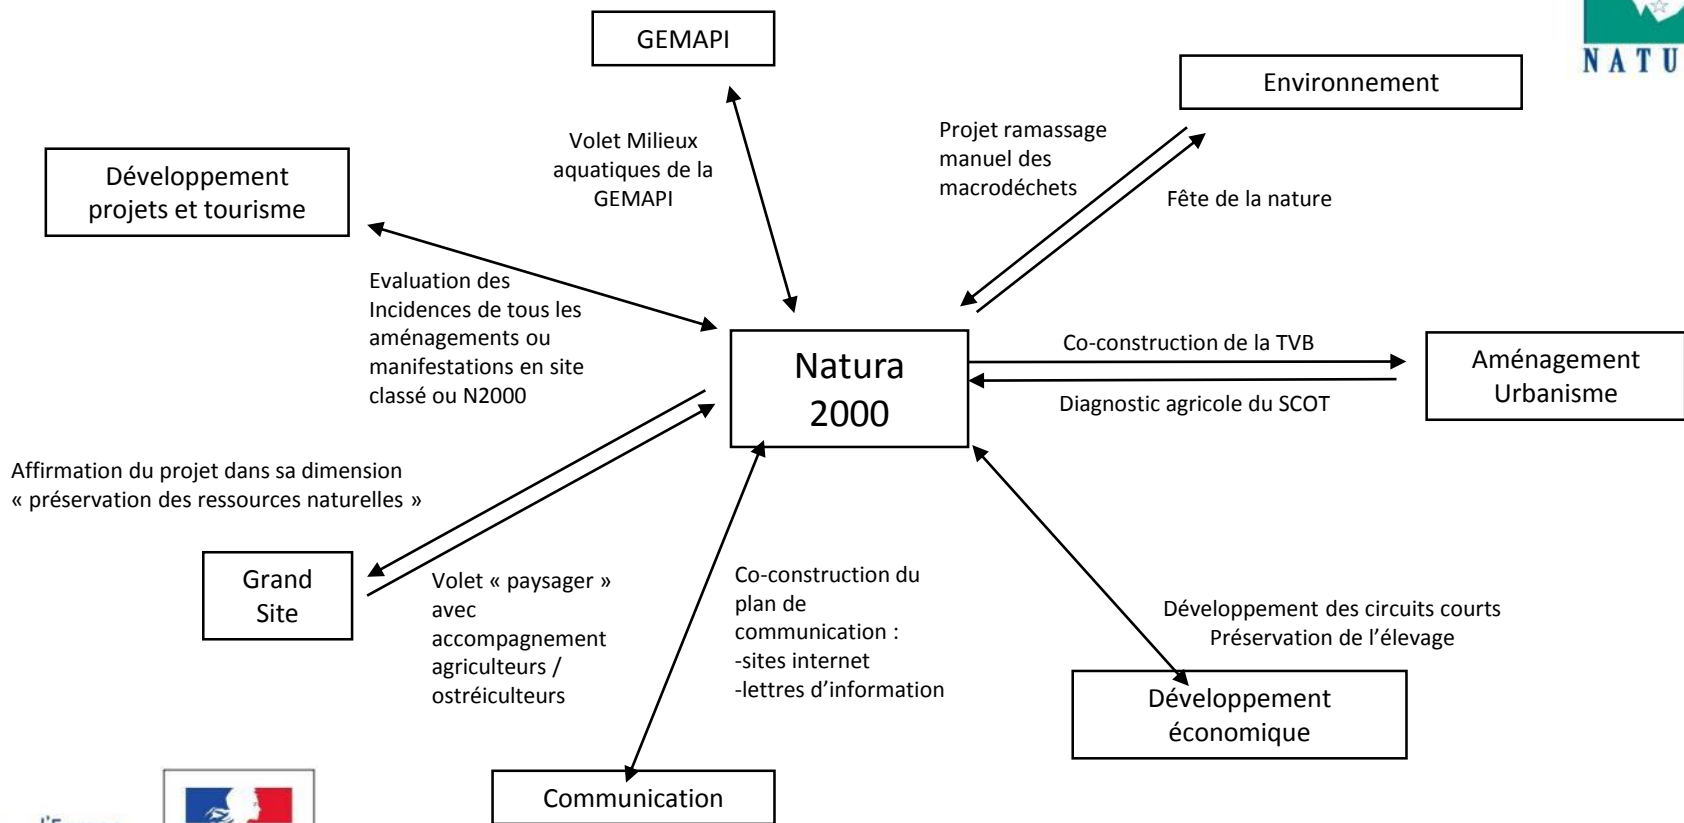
GEMAPI

NATU

Environnement

Développement projets et tourisme

Volet Milieux aquatiques de la GEMAPI

Projet ramassage manuel des macrodéchets

Fête de la nature

Evaluation des Incidences de tous les aménagements ou manifestations en site classé ou N2000

Natura 2000

Co-construction de la TVB

Diagnostic agricole du SCOT

Aménagement Urbanisme

Affirmation du projet dans sa dimension « préservation des ressources naturelles »

Grand Site

Volet « paysager » avec accompagnement agriculteurs / ostréiculteurs

Co-construction du plan de communication :
-sites internet
-lettres d'information

Développement des circuits courts
Préservation de l'élevage

Développement économique

Communication

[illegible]